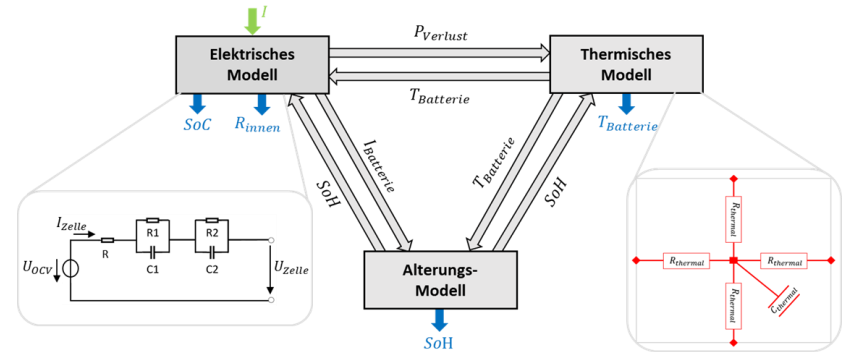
$I$

Elektrisches Modell

$P_{Verlust}$

Thermisches Modell

$T_{Batterie}$

$SoC$ $R_{innen}$

$T_{Batterie}$

$I_{Batterie}$

$SoH$

$T_{Batterie}$

$SoH$

$I_{Zelle}$

R

R1

R2

C1

C2

$U_{OCV}$

$U_{Zelle}$

Alterungs-Modell

SoH

$R_{thermal}$

$R_{thermal}$

$R_{thermal}$

$R_{thermal}$

$C_{thermal}$